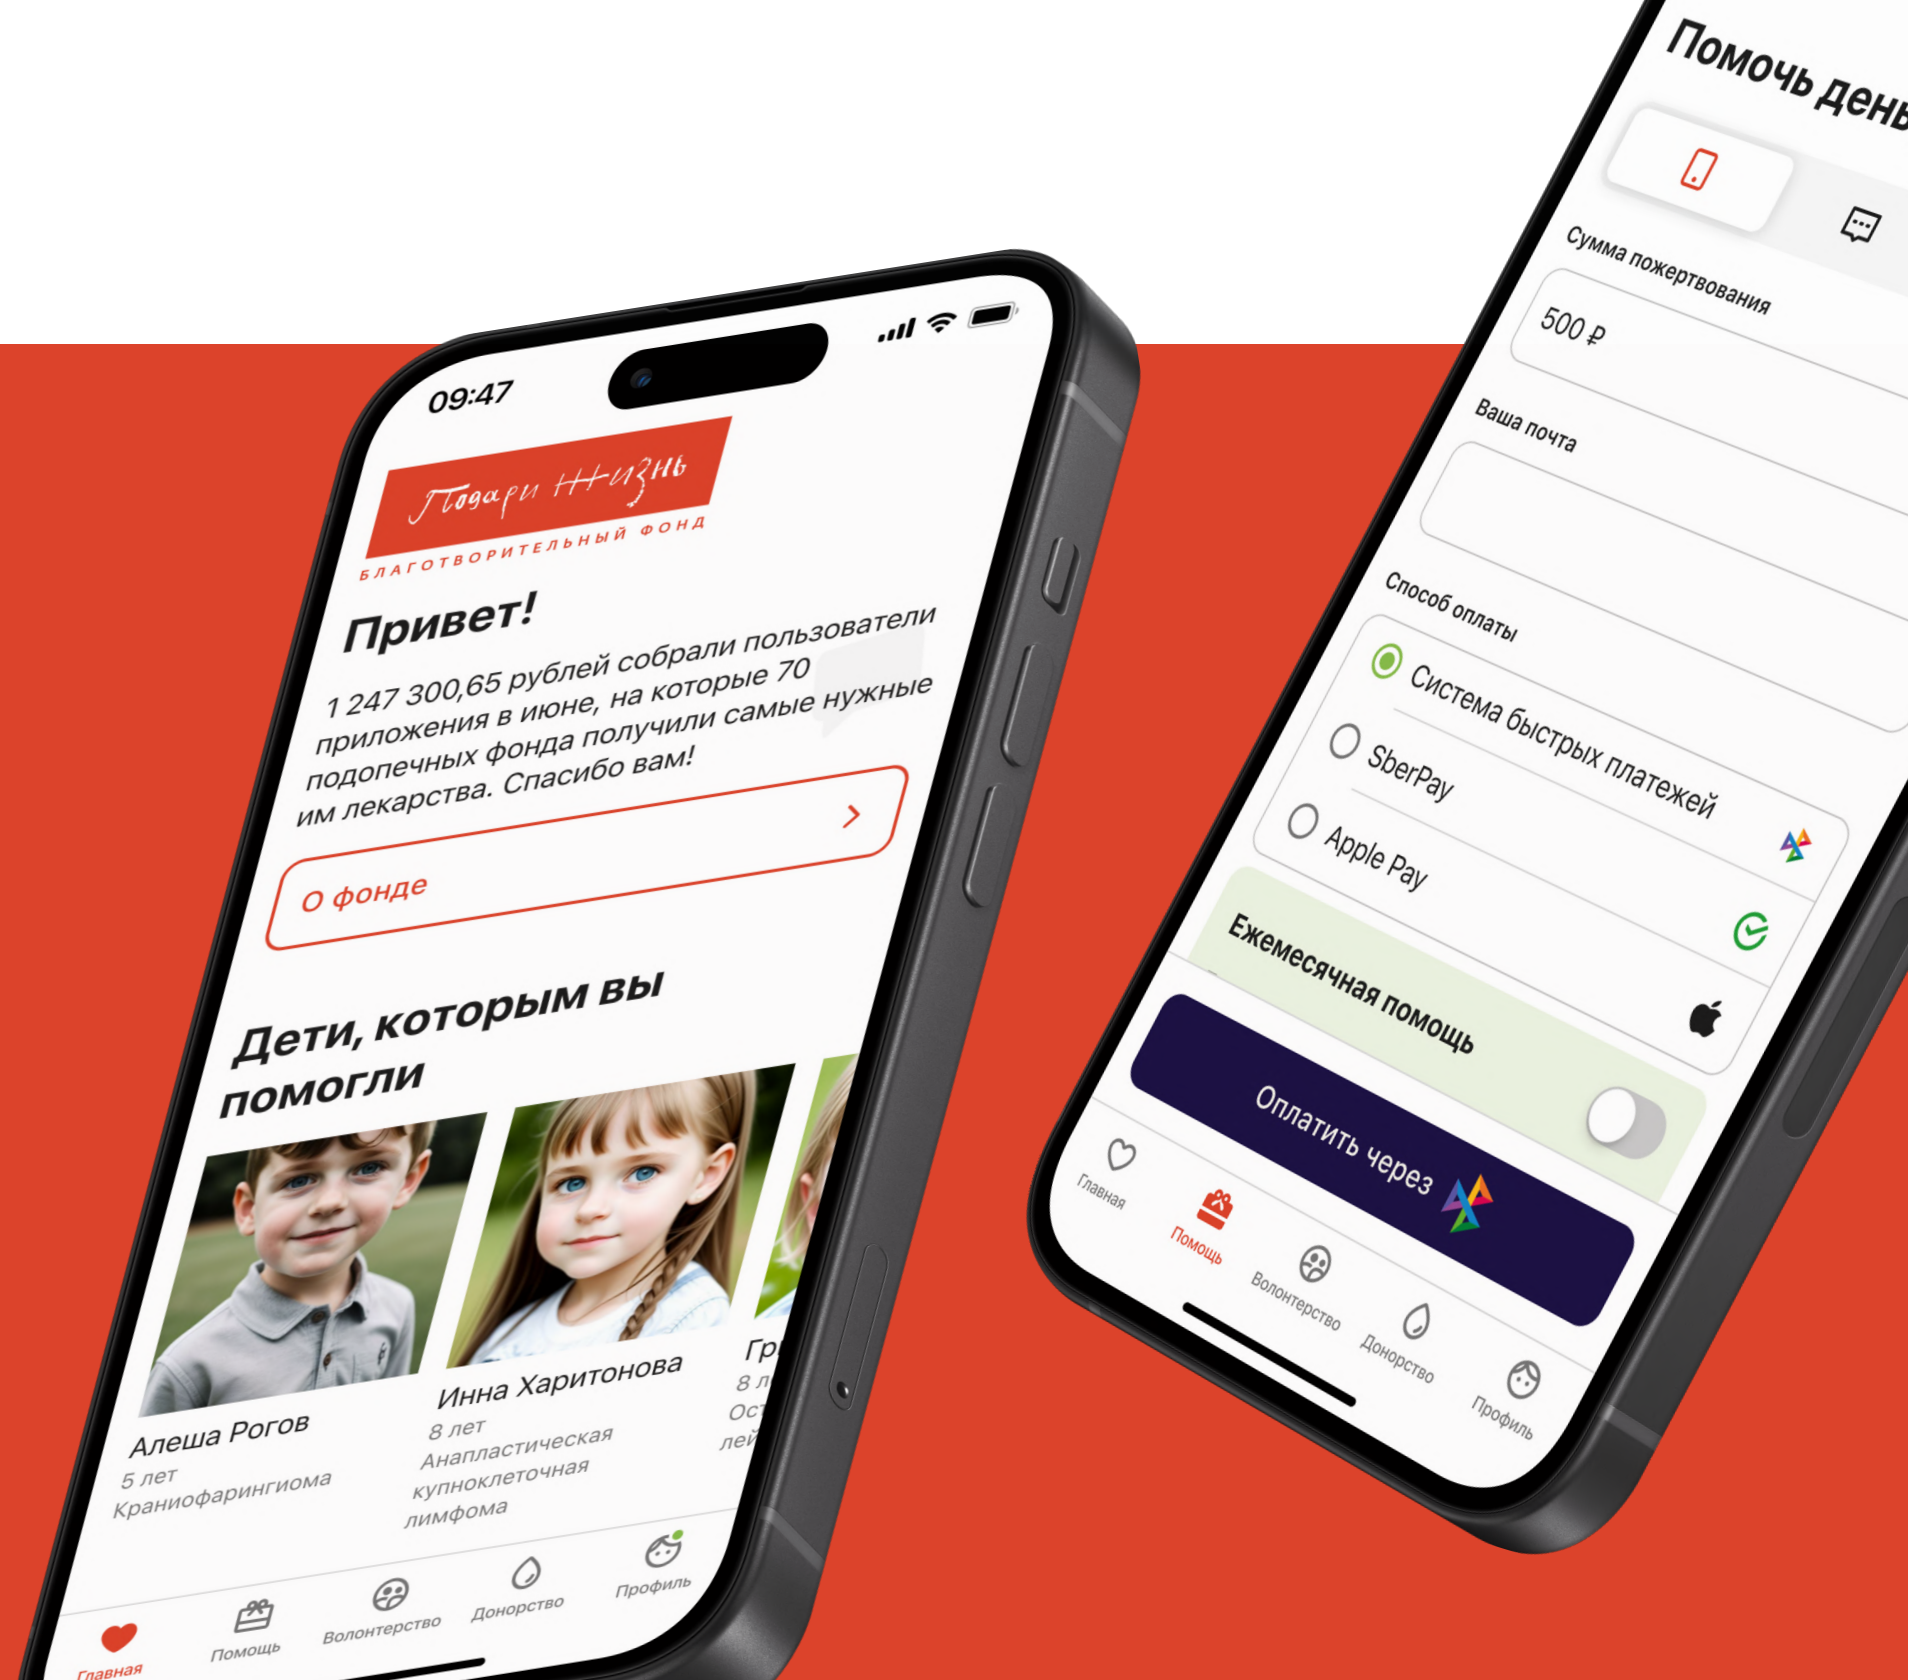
09:47

Подари жизнь
БЛАГОТВОРИТЕЛЬНЫЙ ФОНД

Привет!

1 247 300,65 рублей собрали пользователи приложения в июне, на которые 70 подопечных фонда получили самые нужные им лекарства. Спасибо вам!

О фонде

Дети, которым вы помогли

Алеша Рогов
5 лет
Краниофарингиома

Инна Харитонова
8 лет
Анапластическая купноклеточная лимфома

Гр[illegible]
8 л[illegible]
Ос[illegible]
лей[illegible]

Главная
Помощь
Волонтерство
Донорство
Профиль

Помочь день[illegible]

Сумма пожертвования
500 ₽

Ваша почта

Способ оплаты
Система быстрых платежей
SberPay
Apple Pay

Ежемесячная помощь

Оплатить через

Главная
Помощь
Волонтерство
Донорство
Профиль